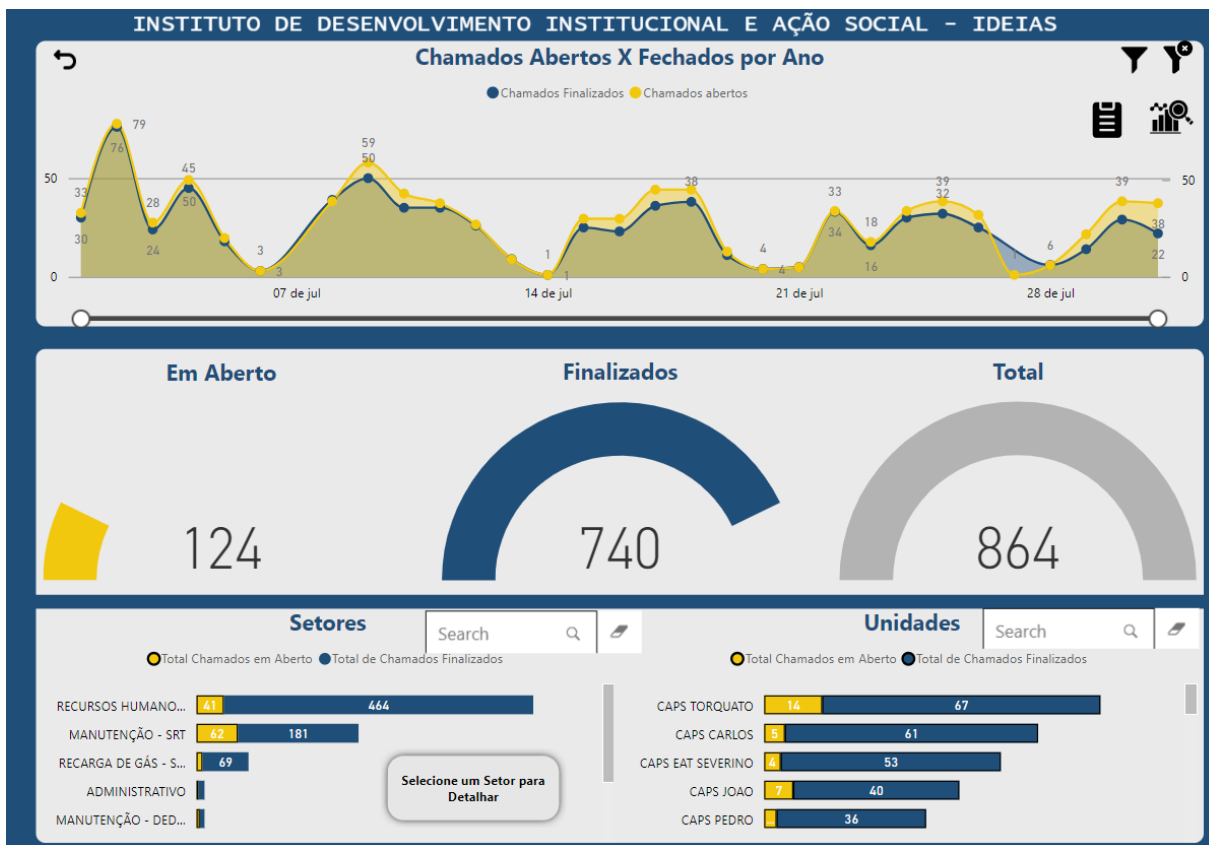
INSTITUTO DE DESENVOLVIMENTO INSTITUCIONAL E AÇÃO SOCIAL - IDEIAS

Chamados Abertos X Fechados por Ano

Chamados Finalizados Chamados abertos

50 0 50 0

33 30 79 76 28 24 45 50 3 3 59 50 1 1 38 4 4 33 34 18 16 39 32 1 6 39 38 22

07 de jul 14 de jul 21 de jul 28 de jul

Em Aberto
124

Finalizados
740

Total
864

Setores
Search

Total Chamados em Aberto Total de Chamados Finalizados

| | | |
|---|---|---|
| RECURSOS HUMANO... | 41 | 464 |
| MANUTENÇÃO - SRT | 62 | 181 |
| RECARGA DE GÁS - S... | | 69 |
| ADMINISTRATIVO | | |
| MANUTENÇÃO - DED... | | |

Selecione um Setor para Detalhar

Unidades
Search

Total Chamados em Aberto Total de Chamados Finalizados

| | | |
|---|---|---|
| CAPS TORQUATO | 14 | 67 |
| CAPS CARLOS | 5 | 61 |
| CAPS EAT SEVERINO | 4 | 53 |
| CAPS JOAO | 7 | 40 |
| CAPS PEDRO | | 36 |